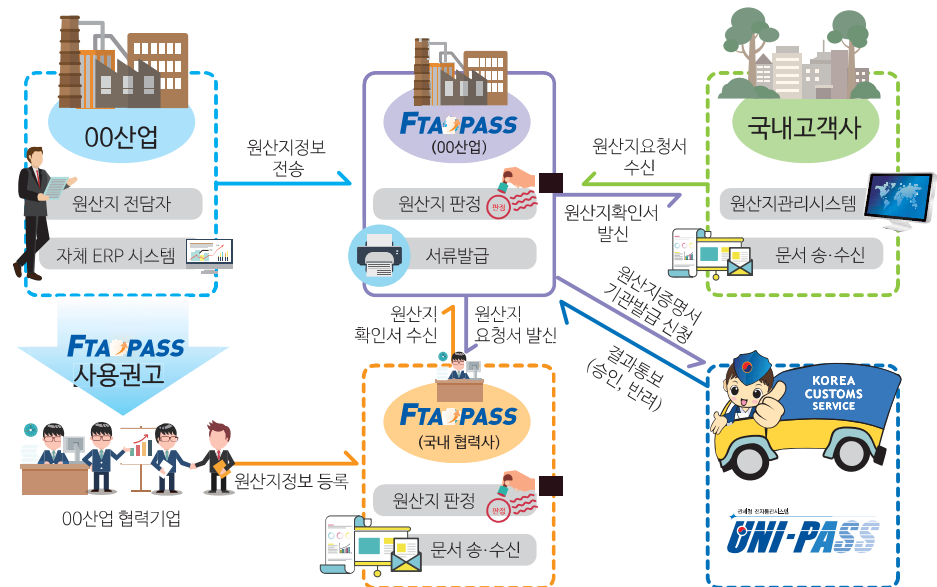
00산업

원산지 전담자

자체 ERP 시스템

원산지정보 전송

FTA PASS (00산업)

원산지 판정

판정

서류발급

원산지요청서 수신

원산지확인서 발신

국내고객사

원산지관리시스템

문서 송·수신

FTA PASS 사용권고

00산업 협력기업

원산지정보 등록

원산지 확인서 수신

원산지 요청서 발신

FTA PASS (국내 협력사)

원산지 판정

판정

문서 송·수신

원산지증명서 기관발급 신청

결과통보 (승인, 반려)

KOREA CUSTOMS SERVICE

관세청 전자통관시스템

UNI-PASS